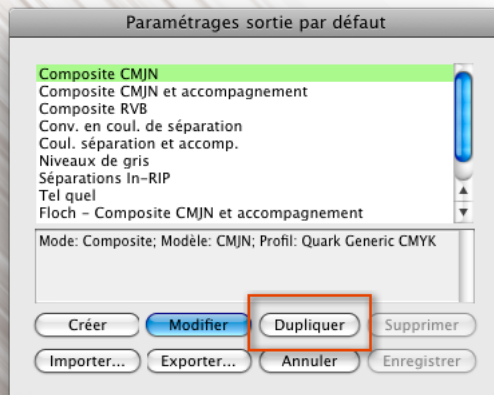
Paramétrages sortie par défaut

Composite CMJN
Composite CMJN et accompagnement
Composite RVB
Conv. en coul. de séparation
Coul. séparation et accomp.
Niveaux de gris
Séparations In-RIP
Tel quel
Floch - Composite CMJN et accompagnement

Mode: Composite; Modèle: CMJN; Profil: Quark Generic CMYK

Créer
Modifier
Dupliquer
Supprimer
Importer...
Exporter...
Annuler
Enregistrer